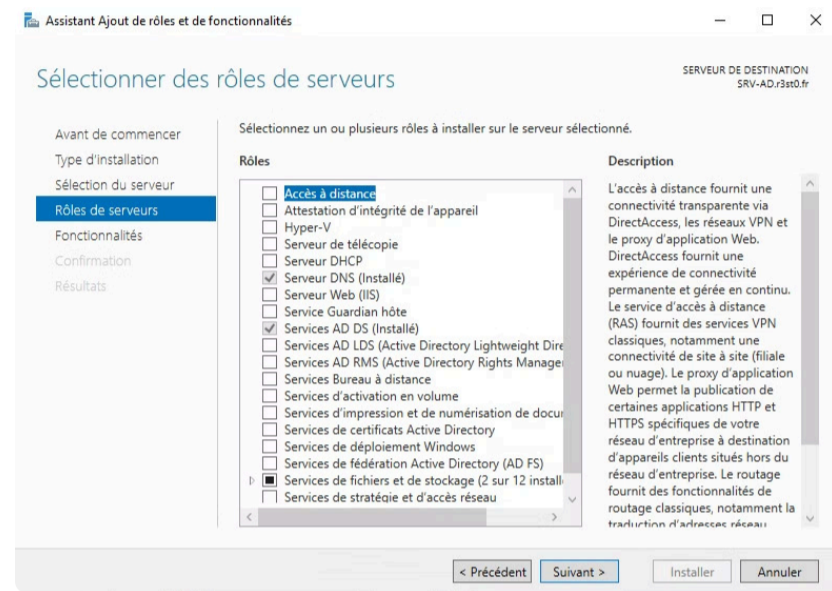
Assistant Ajout de rôles et de fonctionnalités

Sélectionner des rôles de serveurs

SERVEUR DE DESTINATION
SRV-AD.r3st0.fr

Avant de commencer
Type d'installation
Sélection du serveur
Rôles de serveurs
Fonctionnalités
Confirmation
Résultats

Sélectionnez un ou plusieurs rôles à installer sur le serveur sélectionné.

Rôles

Accès à distance
Attestation d'intégrité de l'appareil
Hyper-V
Serveur de télécopie
Serveur DHCP
Serveur DNS (Installé)
Serveur Web (IIS)
Service Guardian hôte
Services AD DS (Installé)
Services AD LDS (Active Directory Lightweight Dire
Services AD RMS (Active Directory Rights Manager
Services Bureau à distance
Services d'activation en volume
Services d'impression et de numérisation de docu
Services de certificats Active Directory
Services de déploiement Windows
Services de fédération Active Directory (AD FS)
Services de fichiers et de stockage (2 sur 12 install
Services de stratégie et d'accès réseau

Description

L'accès à distance fournit une connectivité transparente via DirectAccess, les réseaux VPN et le proxy d'application Web. DirectAccess fournit une expérience de connectivité permanente et gérée en continu. Le service d'accès à distance (RAS) fournit des services VPN classiques, notamment une connectivité de site à site (filiale ou nuage). Le proxy d'application Web permet la publication de certaines applications HTTP et HTTPS spécifiques de votre réseau d'entreprise à destination d'appareils clients situés hors du réseau d'entreprise. Le routage fournit des fonctionnalités de routage classiques, notamment la traduction d'adresses réseau

< Précédent   Suivant >   Installer   Annuler